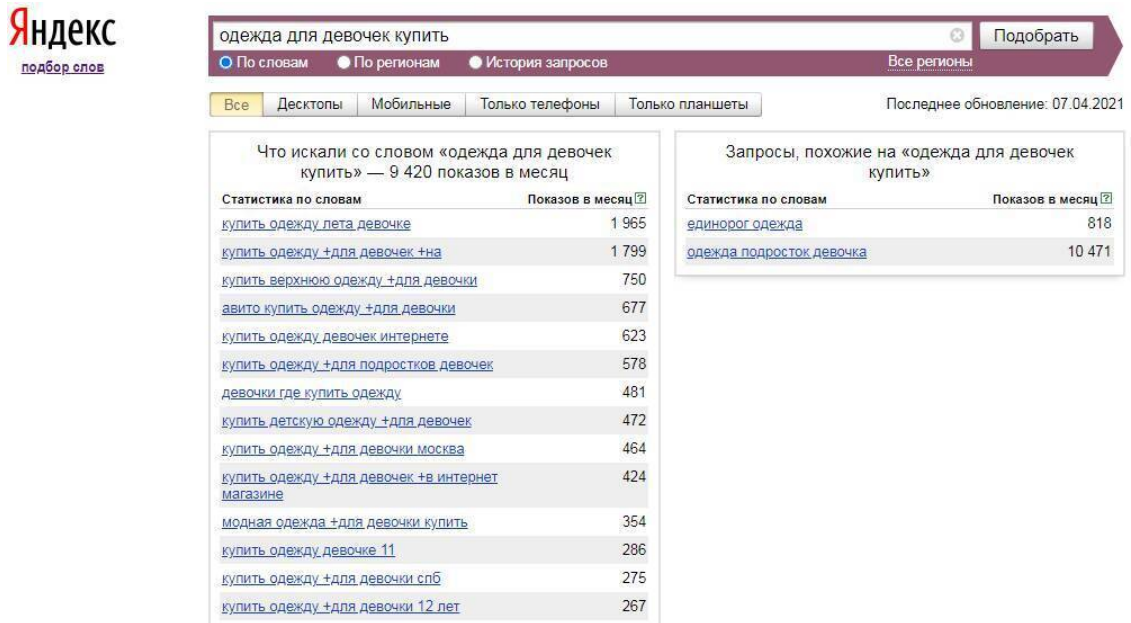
Яндекс
подбор слов

одежда для девочек купить
Подобрать
По словам
По регионам
История запросов
Все регионы

Все
Десктопы
Мобильные
Только телефоны
Только планшеты
Последнее обновление: 07.04.2021

Что искали со словом «одежда для девочек купить» — 9 420 показов в месяц

| Статистика по словам | Показов в месяц ? |
|---|---|
| купить одежду лета девочке | 1 965 |
| купить одежду +для девочек +на | 1 799 |
| купить верхнюю одежду +для девочки | 750 |
| авито купить одежду +для девочки | 677 |
| купить одежду девочек интернете | 623 |
| купить одежду +для подростков девочек | 578 |
| девочки где купить одежду | 481 |
| купить детскую одежду +для девочек | 472 |
| купить одежду +для девочки москва | 464 |
| купить одежду +для девочек +в интернет магазине | 424 |
| модная одежда +для девочки купить | 354 |
| купить одежду девочке 11 | 286 |
| купить одежду +для девочки спб | 275 |
| купить одежду +для девочки 12 лет | 267 |

Запросы, похожие на «одежда для девочек купить»

| Статистика по словам | Показов в месяц ? |
|---|---|
| единорог одежда | 818 |
| одежда подросток девочка | 10 471 |